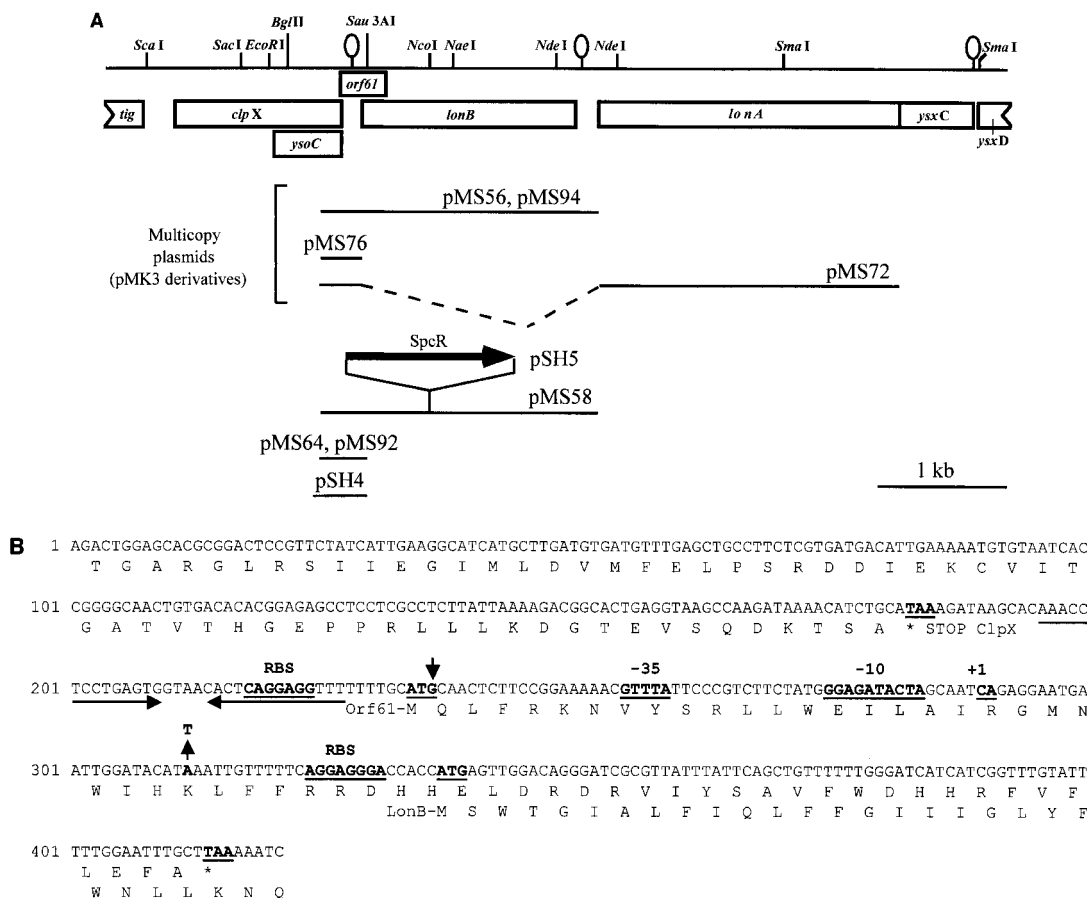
A

ScaI SacI EcoRI BglII Sau3AI NcoI NaeI NdeI NdeI SmaI SmaI

orf61

tig clpX lonB lonA ysxC ysxD

ysoC

pMS56, pMS94

Multicopy plasmids (pMK3 derivatives)

pMS76

pMS72

SpcR

pSH5

pMS58

pMS64, pMS92

pSH4

1 kb

B

1 AGACTGGAGCACGCGGACTCCGTTCTATCATTGAAGGCATCATGCTTGATGTGATGTTTGAGCTGCCTTCTCGTGATGACATTGAAAAATGTGTAATCAC
T G A R G L R S I I E G I M L D V M F E L P S R D D I E K C V I T

101 CGGGGCAACTGTGACACACGGAGAGCCTCCTCGCCTCTTATTAAAAGACGGCACTGAGGTAAGCCAAGATAAAACATCTGCATAAAGATAAGCACAAACC
G A T V T H G E P P R L L L K D G T E V S Q D K T S A * STOP ClpX

RBS -35 -10 +1

201 TCCTGAGTGGTAACACTCAGGAGGTTTTTTTGCATGCAACTCTTCCGGAAAAACGTTTATTCCCGTCTTCTATGGGAGATACTAGCAATCAGAGGAATGA
Orf61-M Q L F R K N V Y S R L L W E I L A I R G M N

T

RBS

301 ATTGGATACATAAATTGTTTTTCAGGAGGGACCACCATGAGTTGGACAGGGATCGCGTTATTTATTCAGCTGTTTTTGGGATCATCATCGGTTTGTATT
W I H K L F F R R D H H E L D R D R V I Y S A V F W D H H R F V F
LonB-M S W T G I A L F I Q L F F G I I I G L Y F

401 TTTGGAATTTGCTTAAAAATC
L E F A *
W N L L K N Q